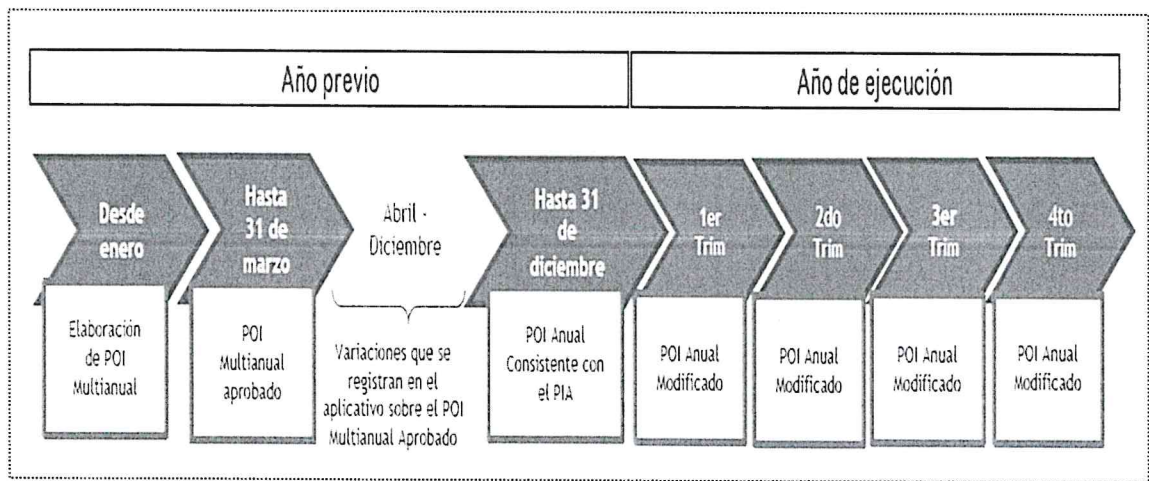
Año previo

Año de ejecución

Desde enero

Elaboración de POI Multianual

Hasta 31 de marzo

POI Multianual aprobado

Abril - Diciembre

Variaciones que se registran en el aplicativo sobre el POI Multianual Aprobado

Hasta 31 de diciembre

POI Anual Consistente con el PIA

1er Trim

POI Anual Modificado

2do Trim

POI Anual Modificado

3er Trim

POI Anual Modificado

4to Trim

POI Anual Modificado